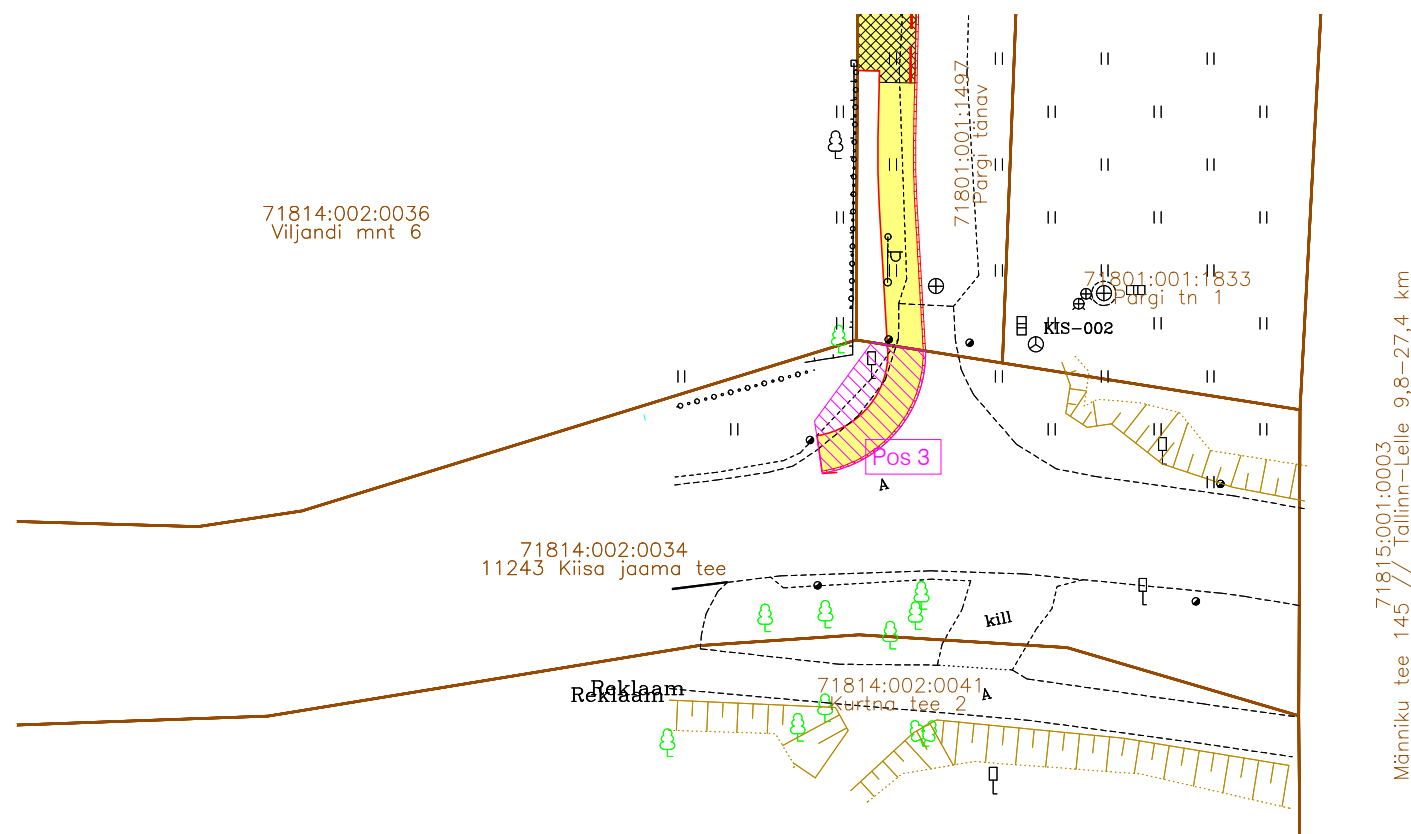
71814:002:0036
Viljandi mnt 6

71801:001:1497
Pargi tänav

71801:001:1833
Pargi tn 1

KIS-002

Pos 3

A

71814:002:0034
11243 Kiisa jaama tee

kill

Reklaam
Reklaam

71814:002:0041
Kurtna tee 2

A

71815:001:0003
Männiku tee 145 // Tallinn-Lelle 9,8-27,4 km